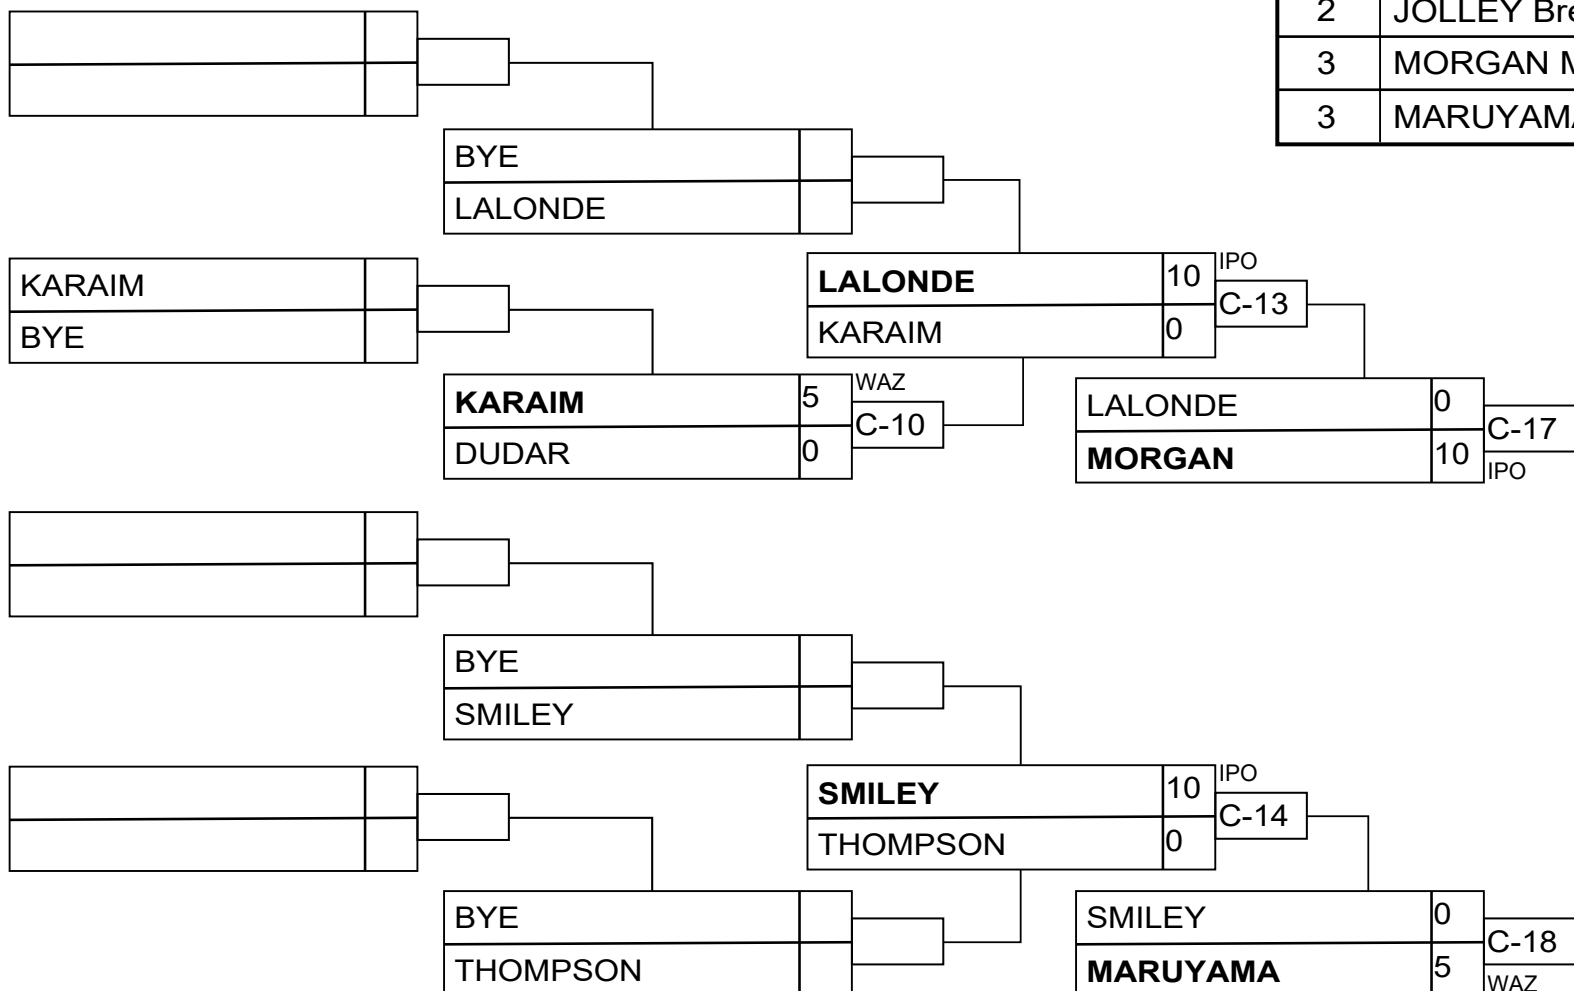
| 2 | JOLLEY Bre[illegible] |
|---|---|
| 3 | MORGAN M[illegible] |
| 3 | MARUYAM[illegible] |

BYE
LALONDE

KARAIM
BYE

LALONDE 10 IPO
KARAIM 0
C-13

KARAIM 5 WAZ
DUDAR 0
C-10

LALONDE 0
MORGAN 10 IPO
C-17

BYE
SMILEY

SMILEY 10 IPO
THOMPSON 0
C-14

BYE
THOMPSON

SMILEY 0
MARUYAMA 5 WAZ
C-18